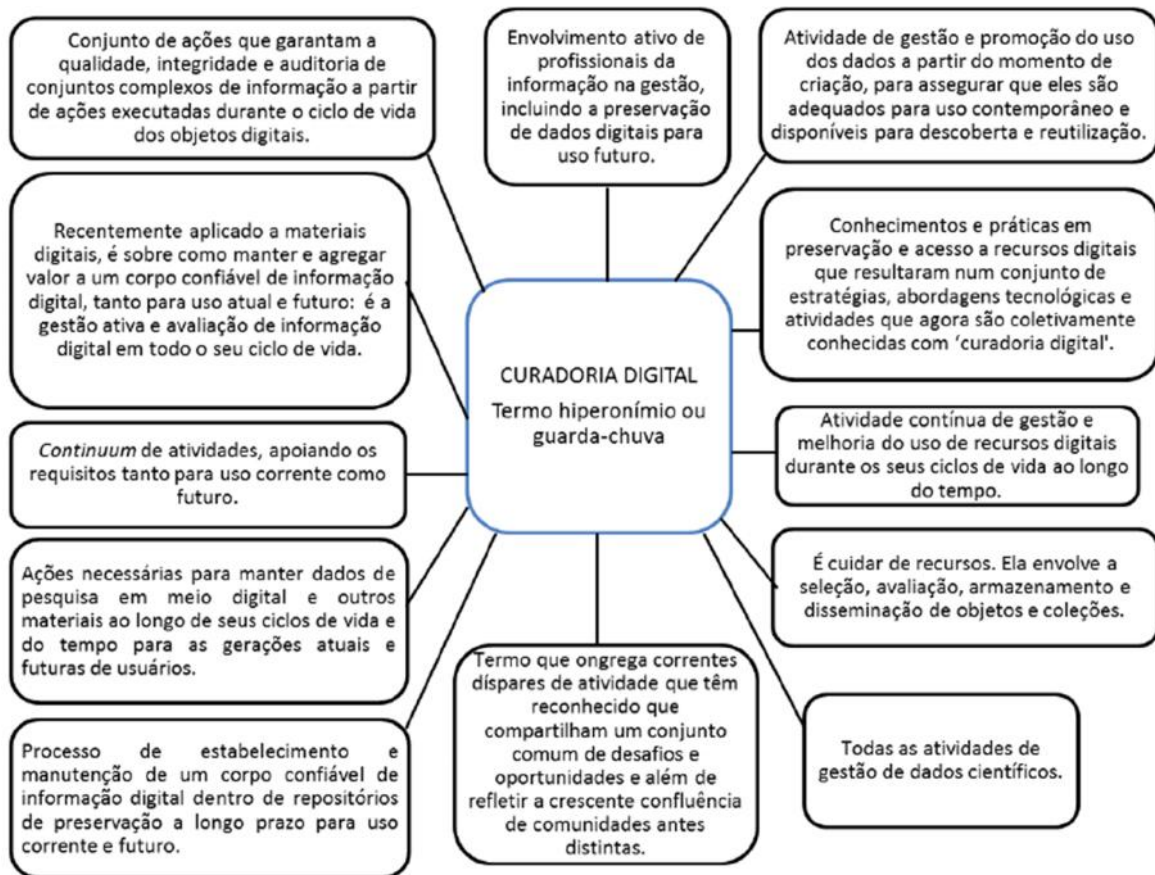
Conjunto de ações que garantam a qualidade, integridade e auditoria de conjuntos complexos de informação a partir de ações executadas durante o ciclo de vida dos objetos digitais.

Envolvimento ativo de profissionais da informação na gestão, incluindo a preservação de dados digitais para uso futuro.

Atividade de gestão e promoção do uso dos dados a partir do momento de criação, para assegurar que eles são adequados para uso contemporâneo e disponíveis para descoberta e reutilização.

Recentemente aplicado a materiais digitais, é sobre como manter e agregar valor a um corpo confiável de informação digital, tanto para uso atual e futuro: é a gestão ativa e avaliação de informação digital em todo o seu ciclo de vida.

Conhecimentos e práticas em preservação e acesso a recursos digitais que resultaram num conjunto de estratégias, abordagens tecnológicas e atividades que agora são coletivamente conhecidas com 'curadoria digital'.

CURADORIA DIGITAL
Termo hiperonímio ou guarda-chuva

Continuum de atividades, apoiando os requisitos tanto para uso corrente como futuro.

Atividade contínua de gestão e melhoria do uso de recursos digitais durante os seus ciclos de vida ao longo do tempo.

Ações necessárias para manter dados de pesquisa em meio digital e outros materiais ao longo de seus ciclos de vida e do tempo para as gerações atuais e futuras de usuários.

É cuidar de recursos. Ela envolve a seleção, avaliação, armazenamento e disseminação de objetos e coleções.

Termo que ongrega correntes díspares de atividade que têm reconhecido que compartilham um conjunto comum de desafios e oportunidades e além de refletir a crescente confluência de comunidades antes distintas.

Todas as atividades de gestão de dados científicos.

Processo de estabelecimento e manutenção de um corpo confiável de informação digital dentro de repositórios de preservação a longo prazo para uso corrente e futuro.